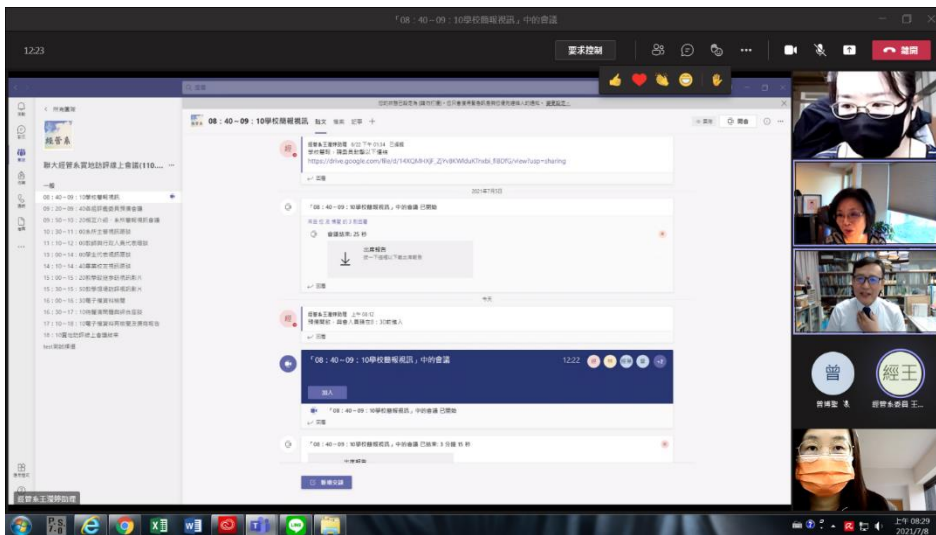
「08：40～09：10學校簡報視訊」中的會議

12:23

要求控制

離開

所有團隊

經營系

聯大經管系實地訪評線上會議(110....

一般

08：40～09：10學校簡報視訊

09：20～09：40系經營理委員會議

09：50～10：20校三小組、系所簡報視訊會議

10：30～11：00系所主管視訊面談

11：00～12：00訪評委員入系代表面談

13：00～14：00學生代表視訊面談

14：10～14：40畢業校友視訊面談

15：00～15：20教學設備參訪視訊區(A)

15：30～15：50教學環境訪評視訊區(B)

16：00～16：30電子檔資料閱覽

16：30～17：10綜合座談暨教師共識會

17：10～18：10電子檔資料閱覽及實務報告

18：10實地訪評線上會議結束

test預試頻道

08：40～09：10學校簡報視訊 貼文 檔案 訪客 +

經管系王瓊勝助理 6/30 下午 01:54 已編輯

https://drive.google.com/file/d/14XQMHXJF_ZjYv8KWfduKfnsbi_f9BDFG/view?usp=sharing

回覆

2021年7月5日

「08：40～09：10學校簡報視訊」中的會議 已開始

會議結束：25 秒

出席報告

回覆

今天

經管系王瓊勝助理 上午 08:12

回覆

「08：40～09：10學校簡報視訊」中的會議

12:22

+2

加入

「08：40～09：10學校簡報視訊」中的會議 已開始

回覆

「08：40～09：10學校簡報視訊」中的會議 已結束：3 分鐘 15 秒

出席報告

新增交談

經管系王瓊勝助理

曾

經王

曾進聖

經管系委員 王...

上午 08:29
2021/7/8